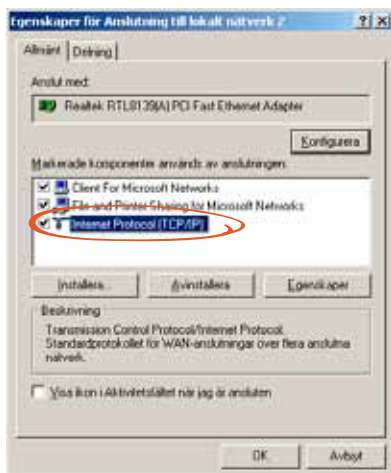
Egenskaper för Anslutning till lokalt nätverk 2

?

X

Allmänt

Delning

Anslut med:

Realtek RTL8139(A) PCI Fast Ethernet Adapter

Konfigurera

Markerade komponenter används av anslutningen:

Client For Microsoft Networks

File and Printer Sharing for Microsoft Networks

Internet Protocol (TCP/IP)

Installera...

Avinstallera

Egenskaper

Beskrivning

Transmission Control Protocol/Internet Protocol. Standardprotokollet för WAN-anslutningar över flera anslutna nätverk.

Visa ikon i Aktivitetsfältet när jag är ansluten

OK

Avbryt